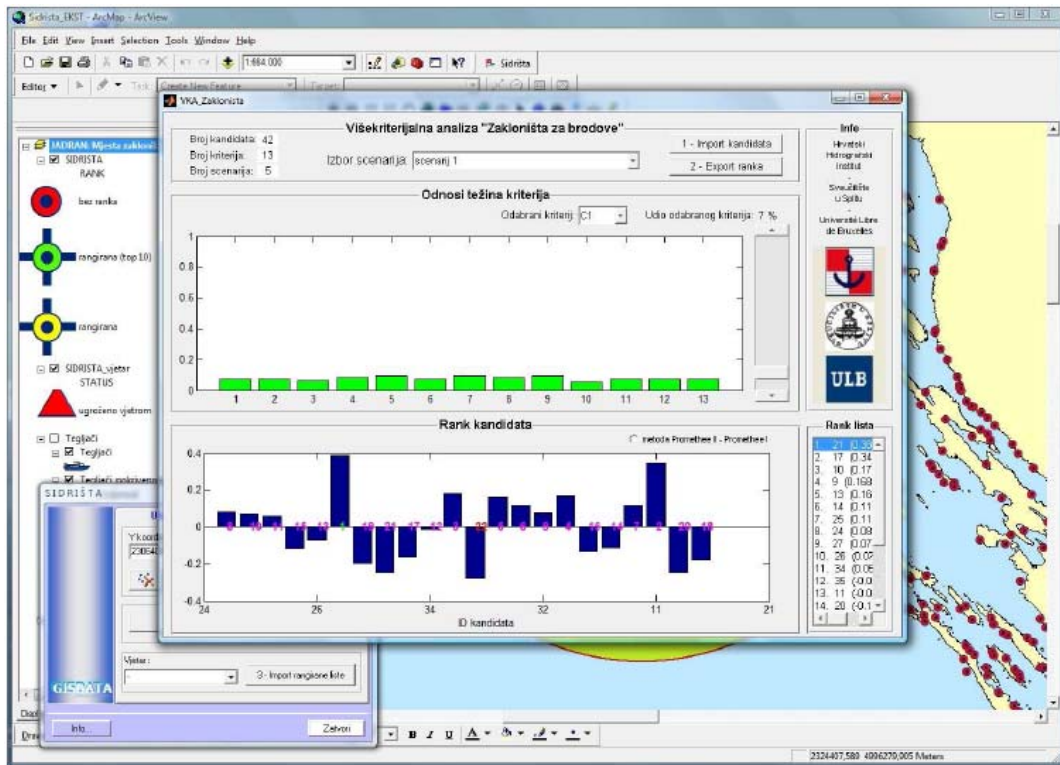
Sidrista_EKST - ArcMap - ArcView

File Edit View Insert Selection Tools Window Help

1:664.000

Sidrista

Editor

Create New Feature

Target:

JADRAN: Mjesta zakloni

SIDRISTA

RANK

bez ranka

rangirana (top 10)

rangirana

SIDRISTA_vjetar

STATUS

ugroženo vjetrom

Tegljači

Tegljači

Tegljači pokriveni

SIDRIŠTA

Y koord

230646

Vjetar :

3 - Import rangirane liste

GISDATA

Info...

Zatvori

VKA_Zaklonista

Višekriterijalna analiza "Zakloništa za brodove"

Broj kandidata: 42

Broj kriterija: 13

Broj scenarija: 5

Izbor scenarija: scenarij 1

1 - Import kandidata

2 - Export ranka

Info

Hrvatski Hidrografski Institut

Sveučilište u Splitu

Université Libre de Bruxelles

ULB

Odnosi težina kriterija

Odabrani kriterij: C1

Udio odabranog kriterija: 7 %

1

0.8

0.6

0.4

0.2

0

1 2 3 4 5 6 7 8 9 10 11 12 13

Rank kandidata

metoda Promethee II - Promethee I

0.4

0.2

0

-0.2

-0.4

24 26 34 32 11 21

ID kandidata

Rank lista

1. 21 (0.38
2. 17 (0.34
3. 10 (0.17
4. 9 (0.168
5. 13 (0.16
6. 14 (0.11
7. 25 (0.11
8. 24 (0.08
9. 27 (0.07
10. 26 (0.0
11. 34 (0.05
12. 35 (-0.0
13. 11 (-0.0
14. 20 (-0.1

2324407,580 4996270,905 Meters